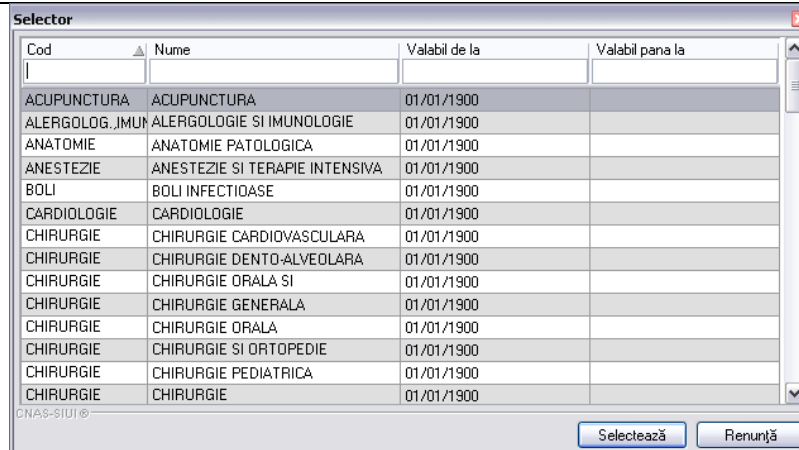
Selector

| Cod | Nume | Valabil de la | Valabil pana la |
|---|---|---|---|
| ACUPUNCTURA | ACUPUNCTURA | 01/01/1900 | |
| ALERGOLOG.,IMUN | ALERGOLOGIE SI IMUNOLOGIE | 01/01/1900 | |
| ANATOMIE | ANATOMIE PATOLOGICA | 01/01/1900 | |
| ANESTEZIE | ANESTEZIE SI TERAPIE INTENSIVA | 01/01/1900 | |
| BOLI | BOLI INFECTIOASE | 01/01/1900 | |
| CARDIOLOGIE | CARDIOLOGIE | 01/01/1900 | |
| CHIRURGIE | CHIRURGIE CARDIOVASCULARA | 01/01/1900 | |
| CHIRURGIE | CHIRURGIE DENTO-ALVEOLARA | 01/01/1900 | |
| CHIRURGIE | CHIRURGIE ORALA SI | 01/01/1900 | |
| CHIRURGIE | CHIRURGIE GENERALA | 01/01/1900 | |
| CHIRURGIE | CHIRURGIE ORALA | 01/01/1900 | |
| CHIRURGIE | CHIRURGIE SI ORTOPEDIE | 01/01/1900 | |
| CHIRURGIE | CHIRURGIE PEDIATRICA | 01/01/1900 | |
| CHIRURGIE | CHIRURGIE | 01/01/1900 | |

CNAS-SIUI ®

Selectează Renunţă